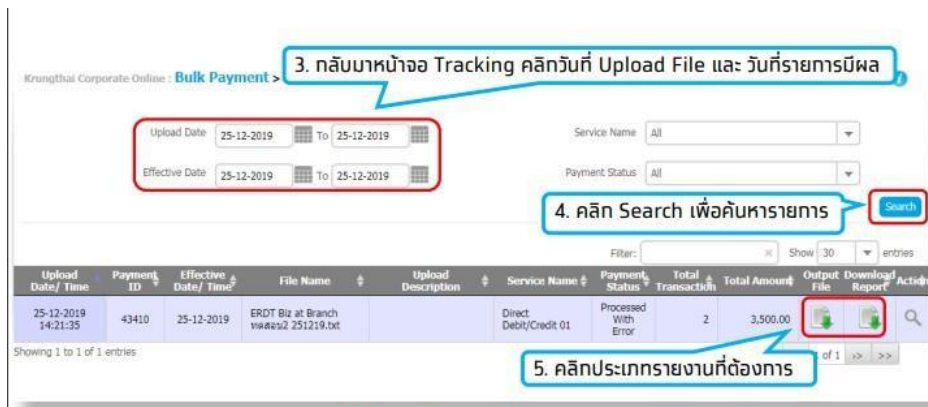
Krungthai Corporate Online : Bulk Payment >

3. กลับมาหน้าจอ Tracking คลิกวันที่ Upload File และ วันที่รายการมีผล

Upload Date 25-12-2019 To 25-12-2019

Effective Date 25-12-2019 To 25-12-2019

Service Name All

Payment Status All

4. คลิก Search เพื่อค้นหารายการ

Search

Filter: Show 30 entries

| Upload Date/ Time | Payment ID | Effective Date/ Time | File Name | Upload Description | Service Name | Payment Status | Total Transaction | Total Amount | Output File | Download Report | Action |
|---|---|---|---|---|---|---|---|---|---|---|---|
| 25-12-2019 14:21:35 | 43410 | 25-12-2019 | ERDT Biz at Branch ทดสอบ2 251219.txt | | Direct Debit/Credit 01 | Processed With Error | 2 | 3,500.00 | | | |

Showing 1 to 1 of 1 entries

5. คลิกประเภทรายงานที่ต้องการ

of 1 > >>